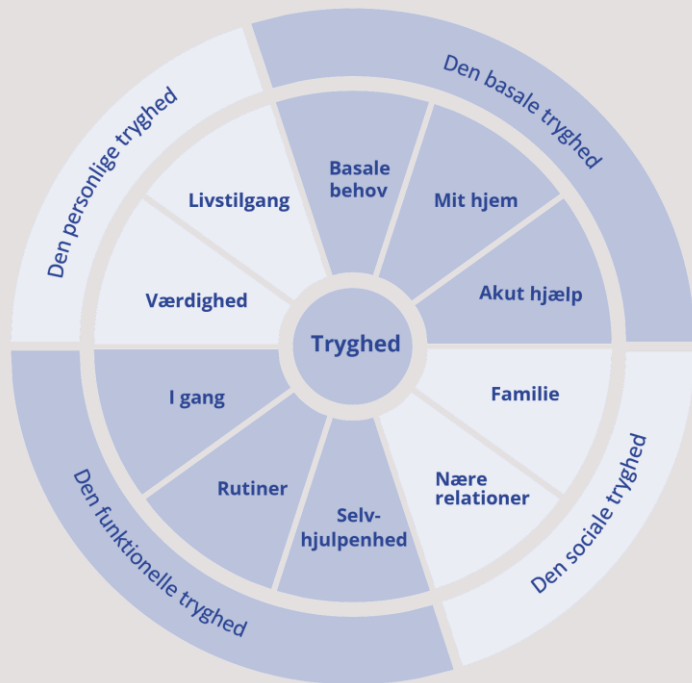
Den basale tryghed

Basale behov

Mit hjem

Akut hjælp

Den sociale tryghed

Familie

Nære relationer

Den funktionelle tryghed

Selvhjulpenhed

Rutiner

I gang

Den personlige tryghed

Værdighed

Livstilgang

Tryghed